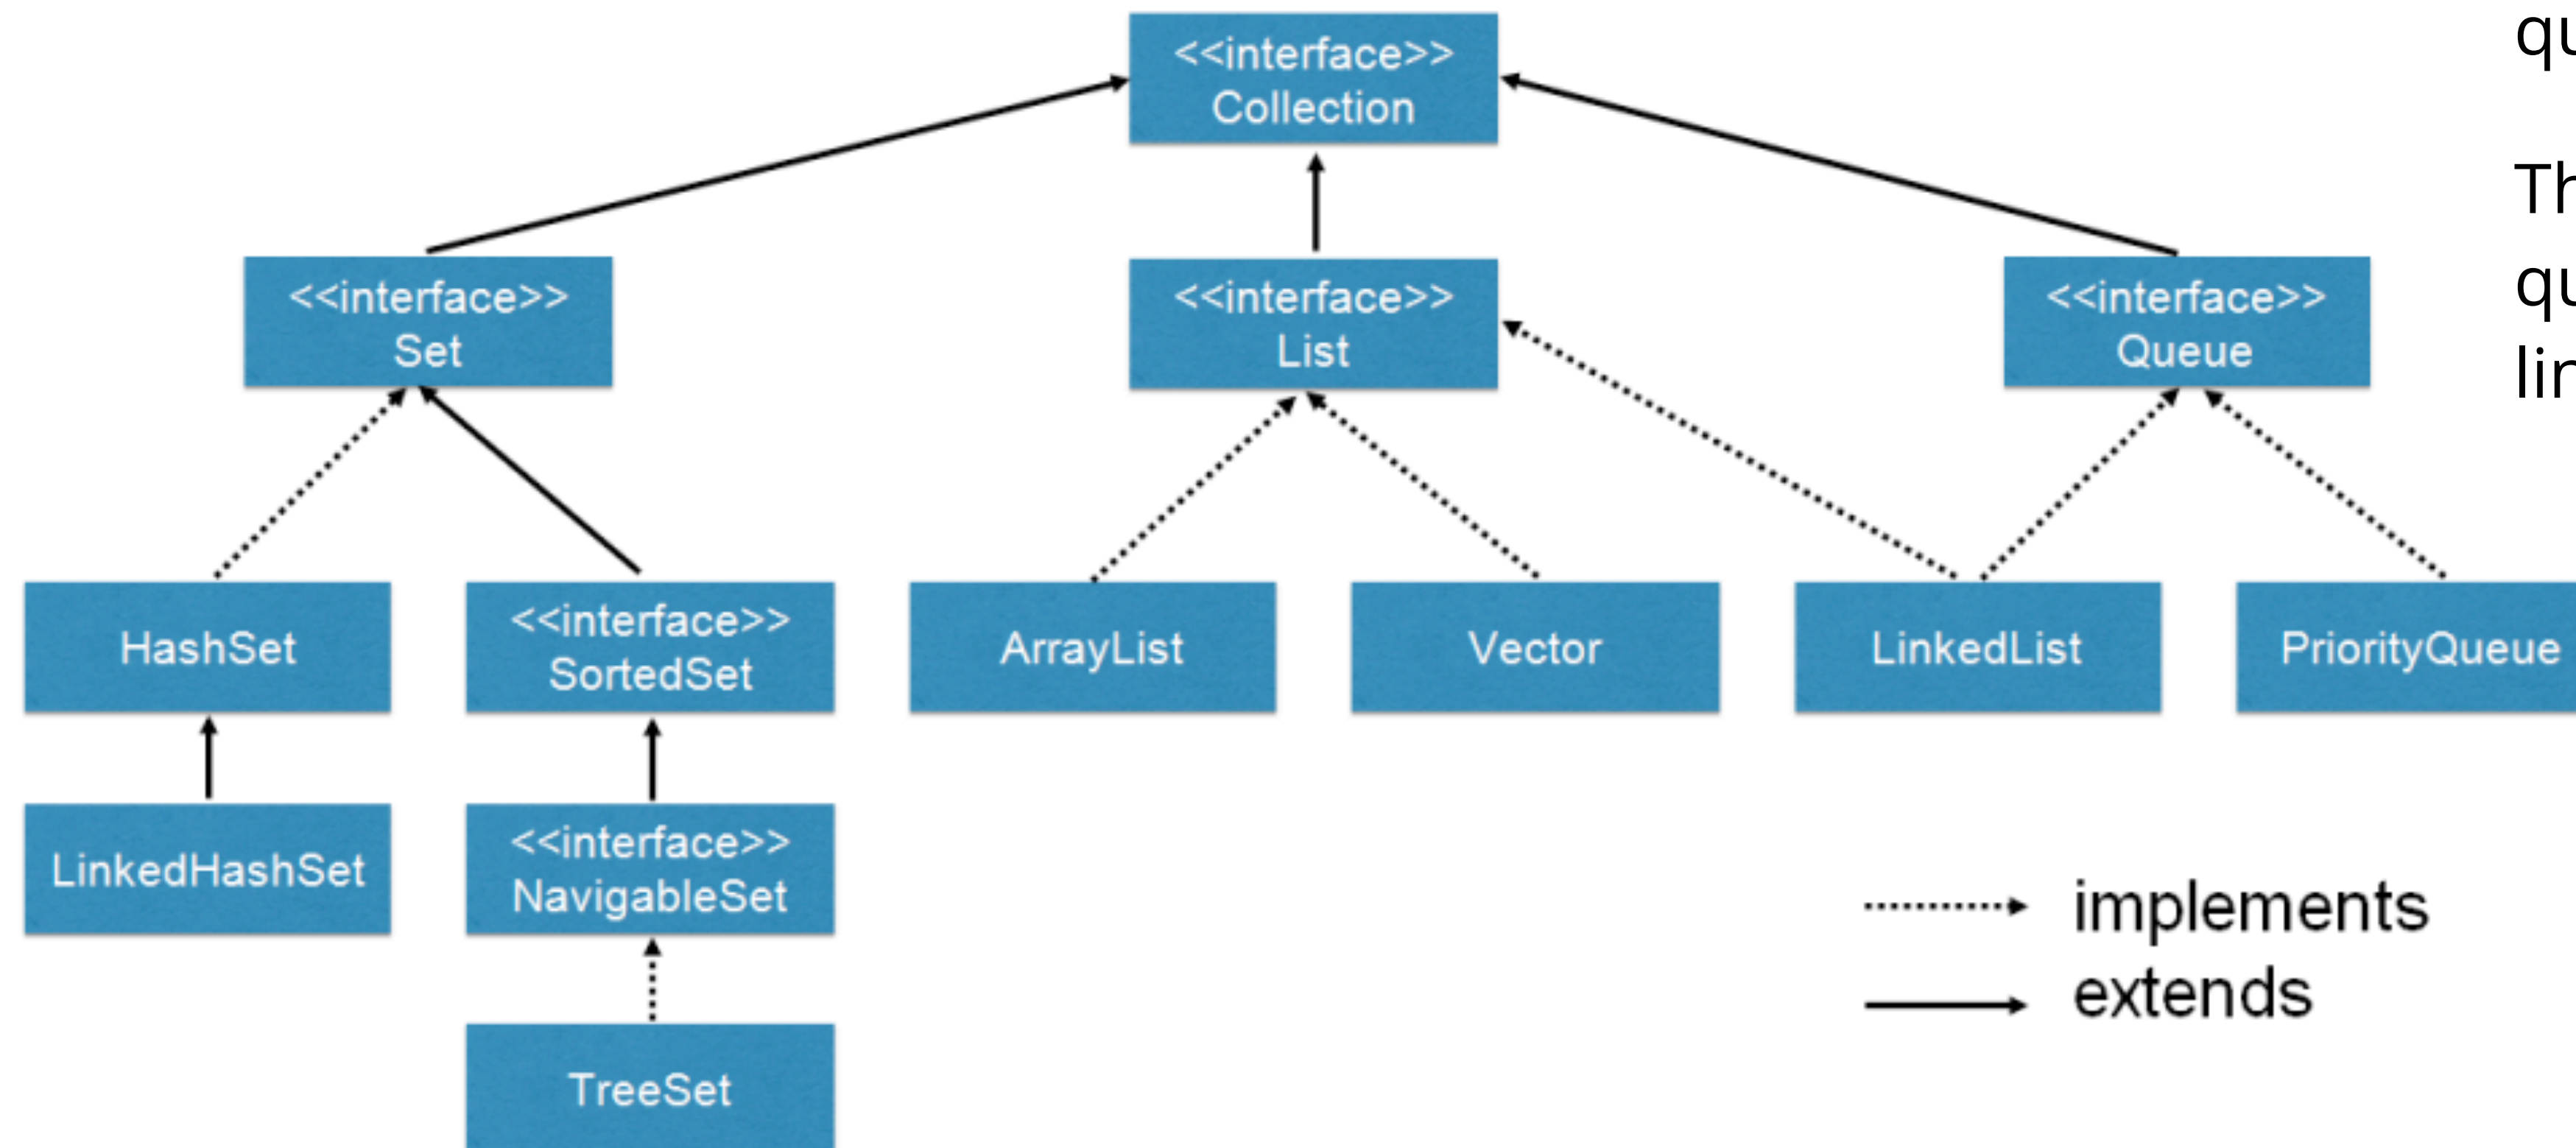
<<interface>>
Collection

<<interface>>
Set

<<interface>>
List

<<interface>>
Queue

HashSet

<<interface>>
SortedSet

ArrayList

Vector

LinkedList

PriorityQueue

LinkedHashSet

<<interface>>
NavigableSet

TreeSet

implements
extends

qu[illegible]

Th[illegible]
qu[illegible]
lin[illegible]